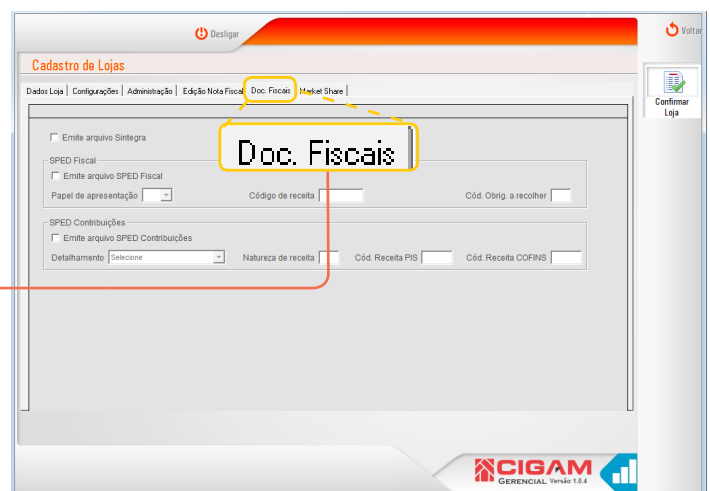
Desligar

Voltar

Cadastro de Lojas

Dados Loja | Configurações | Administração | Edição Nota Fiscal | Doc. Fiscais | Market Share

Confirmar Loja

Emite arquivo Sintegra

Doc. Fiscais

SPED Fiscal

Emite arquivo SPED Fiscal

Papel de apresentação

Código de receita

Cód. Obrig. a recolher

SPED Contribuições

Emite arquivo SPED Contribuições

Detalhamento Selecione

Natureza de receita

Cód. Receita PIS

Cód. Receita COFINS

CIGAM GERENCIAL Versão 1.0.4